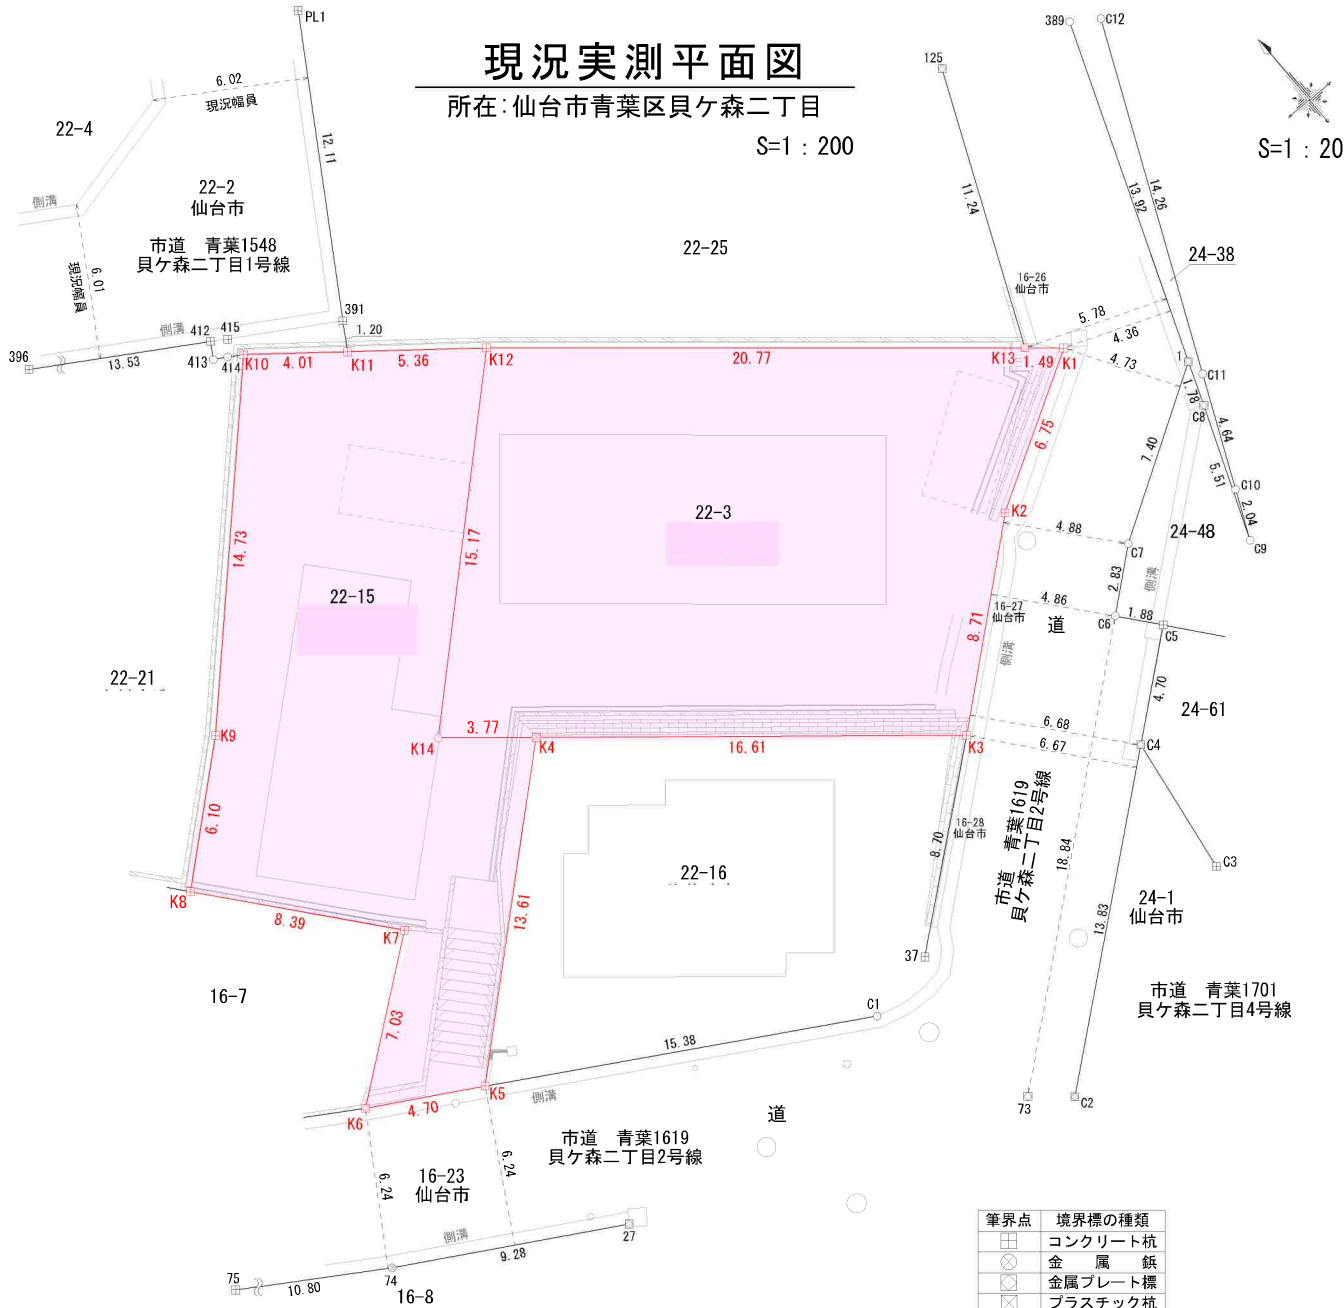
現況実測平面図

所在:仙台市青葉区貝ケ森二丁目

S=1 : 200

S=1 : 20

PL1
6.02
現況幅員
22-4
12.11
22-2
仙台市
側溝
市道　青葉1548
貝ケ森二丁目1号線
6.01
現況幅員
391
側溝 412 415
1.20
396
13.53
413
414
K10 4.01 K11 5.36 K12 20.77 K13 1.49 K1
22-25
125
11.24
16-26
仙台市
389
C12
13.92
14.26
24-38
5.78
4.36
4.73
C11
1.78
C8
4.64
7.40
5.51
C10
2.04
C9
6.75
K2
4.88
C7
24-48
2.83
側溝
22-3
14.73
15.17
22-15
16-27
仙台市
4.86
道
C6
1.88
C5
8.71
側溝
4.70
22-21
24-61
6.68
K9
3.77
K14
K4
16.61
K3
6.67
C4
6.10
16-28
仙台市
8.70
市道　青葉1619
貝ケ森二丁目2号線
18.84
C3
22-16
K8
8.39
K7
13.61
24-1
仙台市
13.83
37
16-7
C1
市道　青葉1701
貝ケ森二丁目4号線
7.03
15.38
K5
側溝
道
K6
4.70
73
C2
市道　青葉1619
貝ケ森二丁目2号線
6.24
6.24
16-23
仙台市
側溝
27
9.28
75
74
10.80
16-8

| 筆界点 | 境界標の種類 |
|---|---|
| ⊞ | コンクリート杭 |
| ⊗ | 金　属　鋲 |
| ⊠ | 金属プレート標 |
| ⊠ | プラスチック杭 |